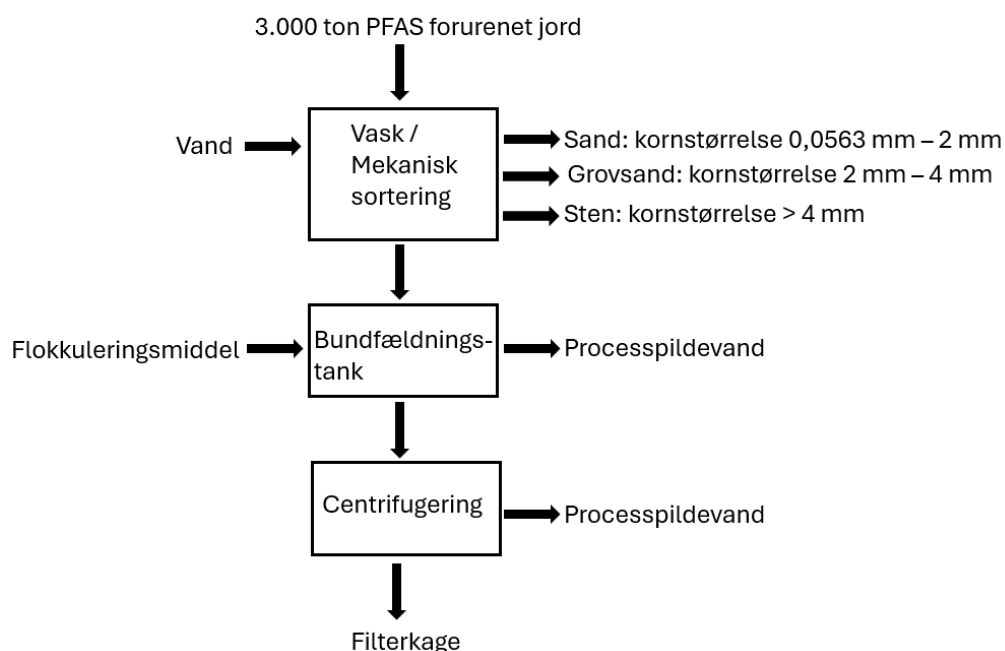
3.000 ton PFAS forurenet jord

Vand

Vask / Mekanisk sortering

Sand: kornstørrelse 0,0563 mm – 2 mm
Grovsand: kornstørrelse 2 mm – 4 mm
Sten: kornstørrelse > 4 mm

Flokkuleringsmiddel

Bundfældningstank

Processpildevand

Centrifugering

Processpildevand

Filterkage